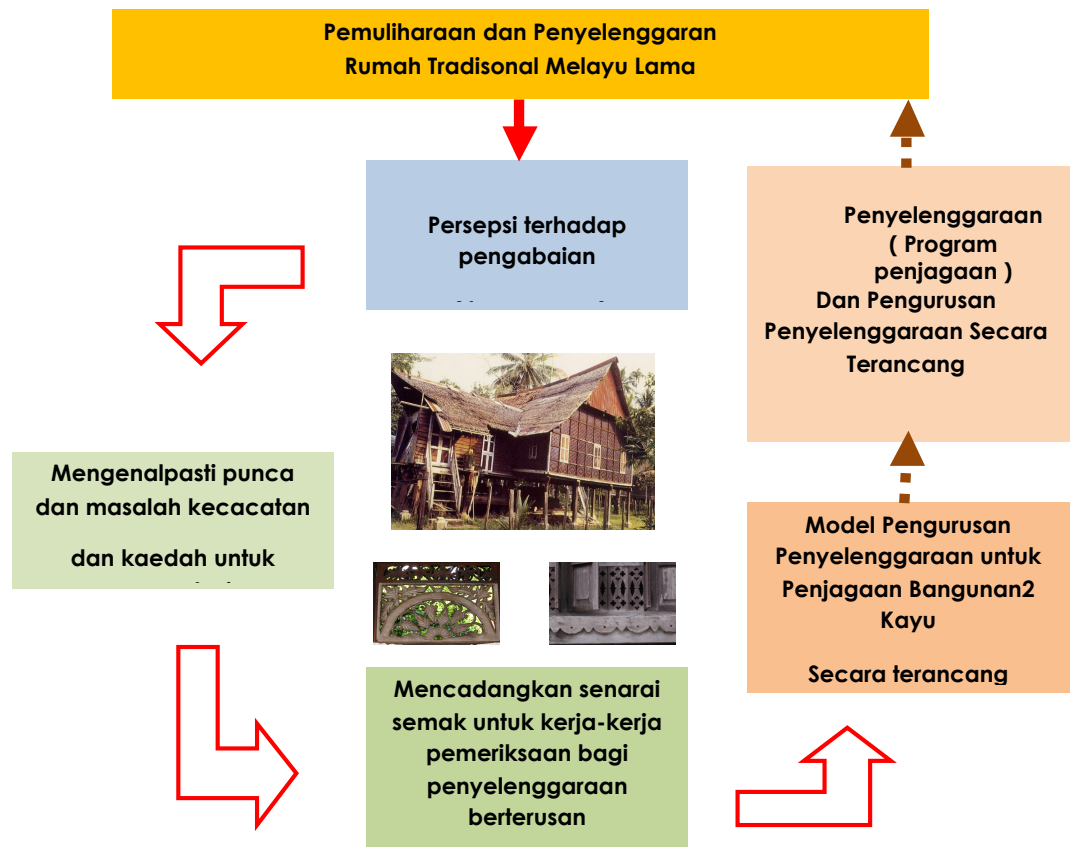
Pemuliharaan dan Penyelenggaran Rumah Tradisonal Melayu Lama

Persepsi terhadap pengabaian

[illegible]

Penyelenggaraan ( Program penjagaan ) Dan Pengurusan Penyelenggaraan Secara Terancang

Mengenalpasti punca dan masalah kecacatan

dan kaedah untuk

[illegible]

Model Pengurusan Penyelenggaraan untuk Penjagaan Bangunan2 Kayu

Secara terancang

Mencadangkan senarai semak untuk kerja-kerja pemeriksaan bagi penyelenggaraan berterusan